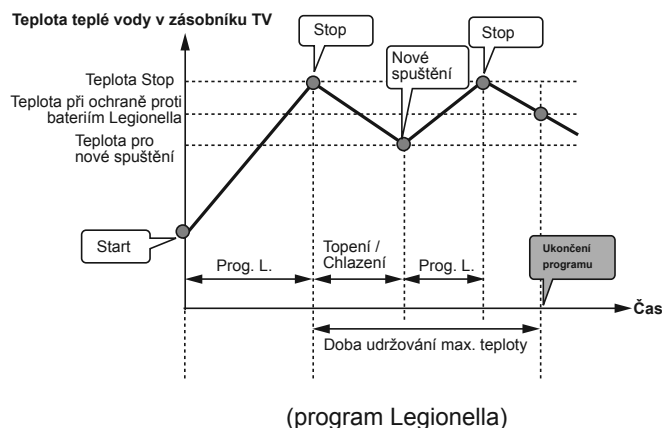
Teplota teplé vody v zásobníku TV

Stop

Nové spuštění

Stop

Teplota Stop

Teplota při ochraně proti bateriím Legionella

Teplota pro nové spuštění

Start

Prog. L.

Topení / Chlazení

Prog. L.

Ukončení programu

Čas

Doba udržování max. teploty

(program Legionella)